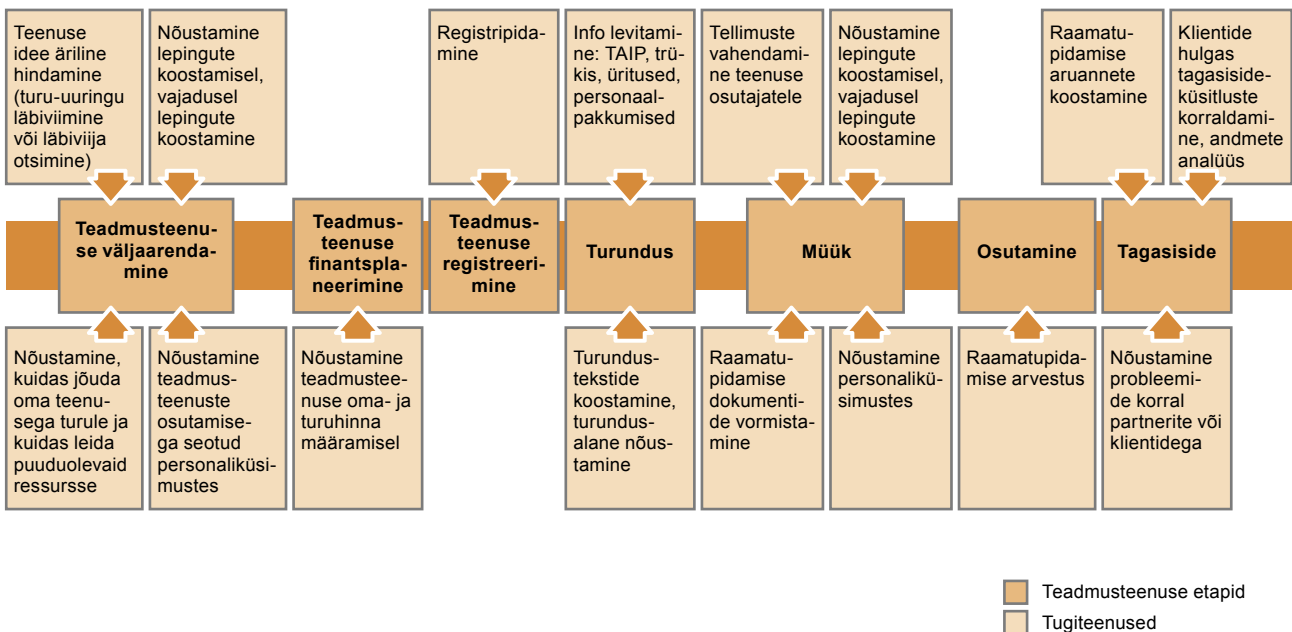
Teenuse idee äriline hindamine (turu-uuringu läbiviimine või läbiviija otsimine)

Nõustamine lepingute koostamisel, vajadusel lepingute koostamine

Registripidamine

Info levitamine: TAIP, trükis, üritused, personaalpakkumised

Tellimuste vahendamine teenuse osutajatele

Nõustamine lepingute koostamisel, vajadusel lepingute koostamine

Raamatupidamise aruannete koostamine

Klientide hulgas tagasisideküsitluste korraldamine, andmete analüüs

Teadmusteenuse väljaarendamine

Teadmusteenuse finantsplaneerimine

Teadmusteenuse registreerimine

Turundus

Müük

Osutamine

Tagasiside

Nõustamine, kuidas jõuda oma teenusega turule ja kuidas leida puuduolevaid ressursse

Nõustamine teadmusteenuste osutamisega seotud personaliküsimustes

Nõustamine teadmusteenuse oma- ja turuhinna määramisel

Turundustekstide koostamine, turundusalane nõustamine

Raamatupidamise dokumentide vormistamine

Nõustamine personaliküsimustes

Raamatupidamise arvestus

Nõustamine probleemide korral partnerite või klientidega

Teadmusteenuse etapid

Tugiteenused